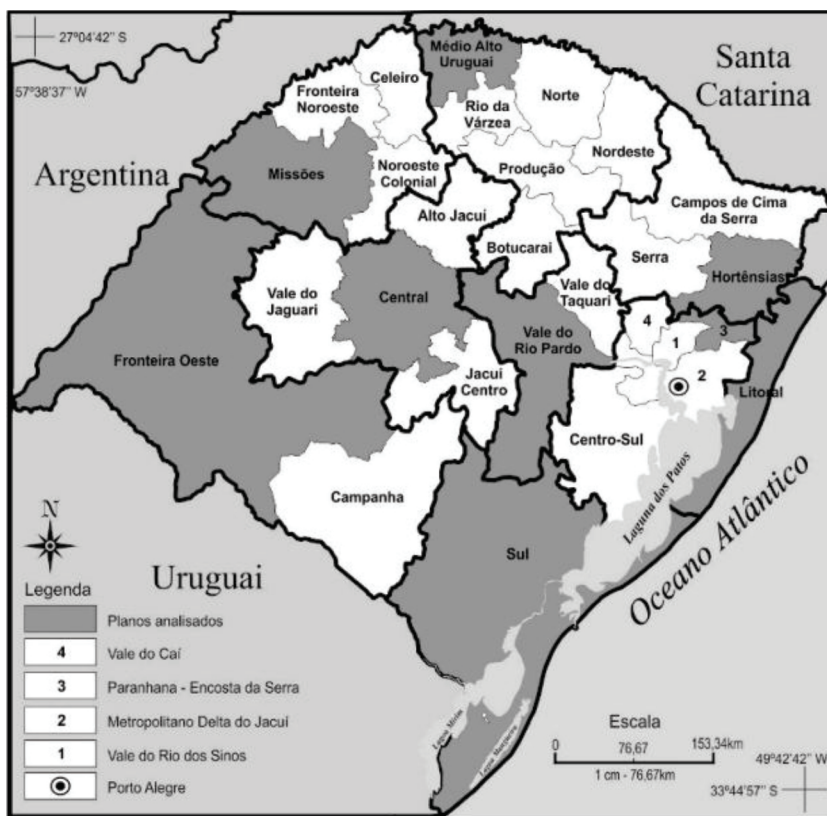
27º04'42'' S

57º38'37'' W

Santa Catarina

Argentina

Médio Alto Uruguai

Celeiro

Fronteira Noroeste

Rio da Várzea

Norte

Nordeste

Missões

Noroeste Colonial

Produção

Campos de Cima da Serra

Alto Jacuí

Botucaraí

Serra

Hortênsias

Vale do Jaguari

Central

Vale do Taquari

4

1

3

Vale do Rio Pardo

2

Fronteira Oeste

Jacuí Centro

Litoral

Centro-Sul

Laguna dos Patos

Campanha

Oceano Atlântico

N

Sul

Legenda

Uruguai

Planos analisados

4 Vale do Caí

3 Paranhana - Encosta da Serra

2 Metropolitano Delta do Jacuí

1 Vale do Rio dos Sinos

Porto Alegre

Escala

0 76,67 153,34km

1 cm - 76,67km

49º42'42'' W

33º44'57'' S

Lagoa Mirim

Lagoa Mangueira